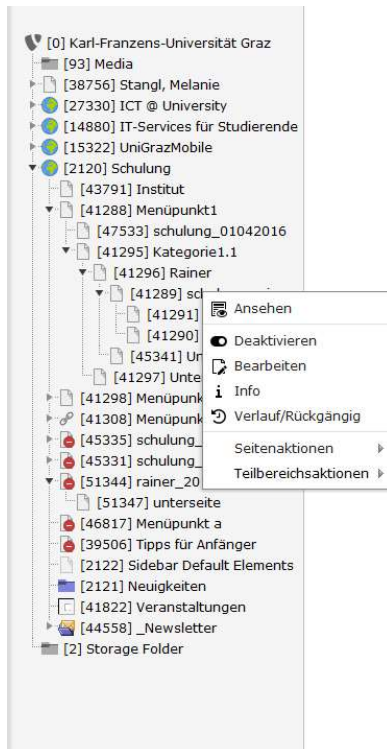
[0] Karl-Franzens-Universität Graz
[93] Media
[38756] Stangl, Melanie
[27330] ICT @ University
[14880] IT-Services für Studierende
[15322] UniGrazMobile
[2120] Schulung
[43791] Institut
[41288] Menüpunkt1
[47533] schulung_01042016
[41295] Kategorie1.1
[41296] Rainer
[41289] sch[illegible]
[41291]
[41290]
[45341] Un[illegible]
[41297] Unte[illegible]
[41298] Menüpunk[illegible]
[41308] Menüpunk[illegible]
[45335] schulung_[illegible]
[45331] schulung_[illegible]
[51344] rainer_20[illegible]
[51347] unterseite
[46817] Menüpunkt a
[39506] Tipps für Anfänger
[2122] Sidebar Default Elements
[2121] Neuigkeiten
[41822] Veranstaltungen
[44558] _Newsletter
[2] Storage Folder

Ansehen
Deaktivieren
Bearbeiten
Info
Verlauf/Rückgängig
Seitenaktionen
Teilbereichsaktionen